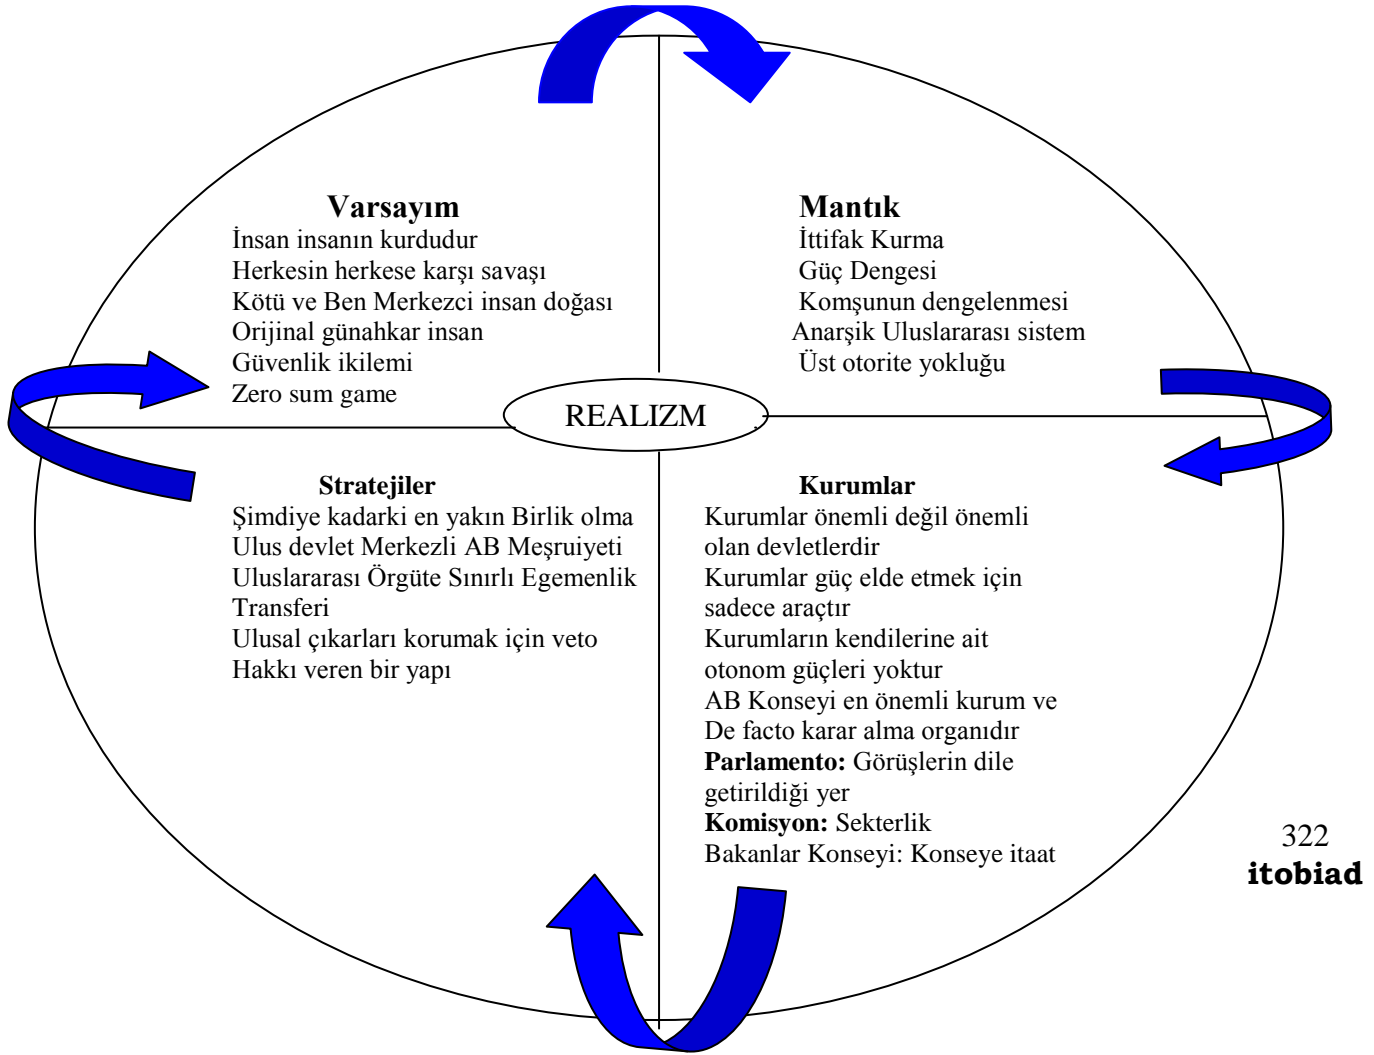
**Varsayım**
İnsan insanın kurdudur
Herkesin herkese karşı savaşı
Kötü ve Ben Merkezci insan doğası
Orijinal günahkar insan
Güvenlik ikilemi
Zero sum game

**Mantık**
İttifak Kurma
Güç Dengesi
Komşunun dengelenmesi
Anarşik Uluslararası sistem
Üst otorite yokluğu

REALIZM

**Stratejiler**
Şimdiye kadarki en yakın Birlik olma
Ulus devlet Merkezli AB Meşruiyeti
Uluslararası Örgüte Sınırlı Egemenlik Transferi
Ulusal çıkarları korumak için veto Hakkı veren bir yapı

**Kurumlar**
Kurumlar önemli değil önemli olan devletlerdir
Kurumlar güç elde etmek için sadece araçtır
Kurumların kendilerine ait otonom güçleri yoktur
AB Konseyi en önemli kurum ve De facto karar alma organıdır
**Parlamento:** Görüşlerin dile getirildiği yer
**Komisyon:** Sekterlik
Bakanlar Konseyi: Konseye itaat

322
**itobiad**